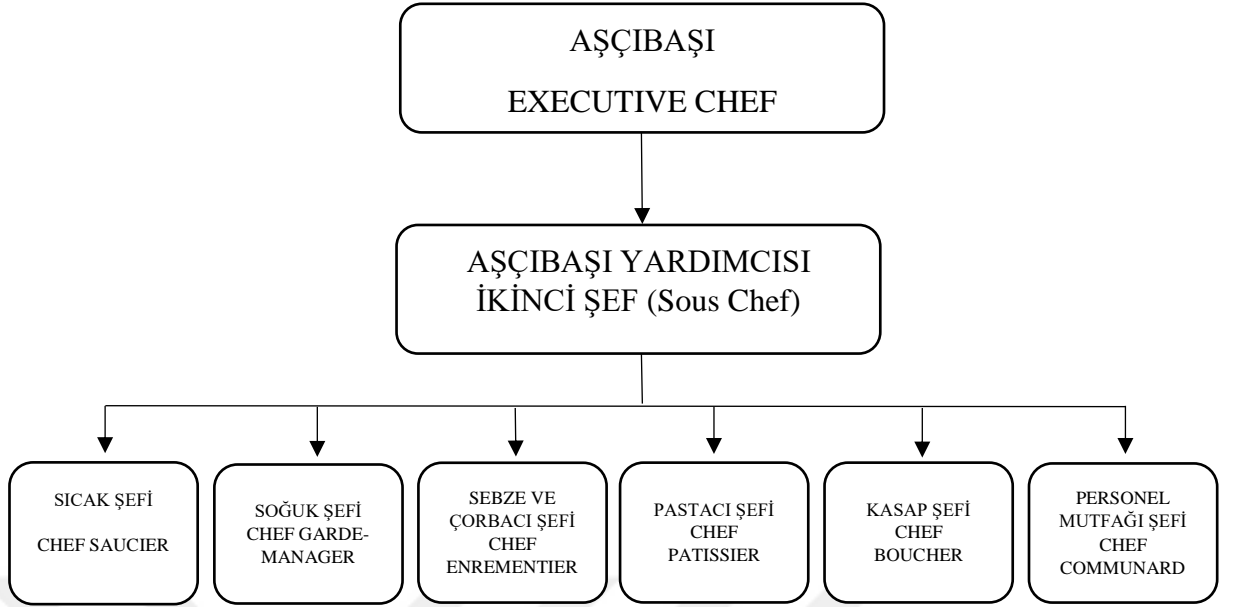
AŞÇIBAŞI

EXECUTIVE CHEF

AŞÇIBAŞI YARDIMCISI
İKİNCİ ŞEF (Sous Chef)

SICAK ŞEFİ

CHEF SAUCIER

SOĞUK ŞEFİ
CHEF GARDE-MANAGER

SEBZE VE ÇORBACI ŞEFİ
CHEF ENREMENTIER

PASTACI ŞEFİ
CHEF PATISSIER

KASAP ŞEFİ
CHEF BOUCHER

PERSONEL MUTFAĞI ŞEFİ
CHEF COMMUNARD